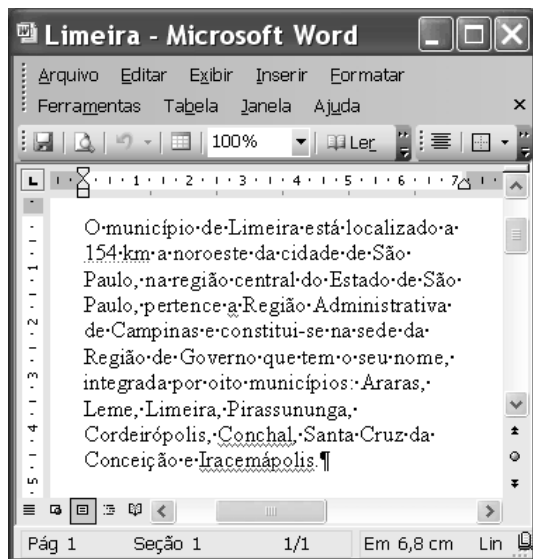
Limeira - Microsoft Word

Arquivo Editar Exibir Inserir Formatar Ferramentas Tabela Janela Ajuda

100% Ler

1 2 3 4 5 6 7

O·município·de·Limeira·está·localizado·a·154·km·a·noroeste·da·cidade·de·São·Paulo,·na·região·central·do·Estado·de·São·Paulo,·pertence·a·Região·Administrativa·de·Campinas·e·constitui-se·na·sede·da·Região·de·Governo·que·tem·o·seu·nome,·integrada·por·oito·municípios:·Araras,·Leme,·Limeira,·Pirassununga,·Cordeirópolis,·Conchal,·Santa·Cruz·da·Conceição·e·Iracemápolis.¶

Pág 1 Seção 1 1/1 Em 6,8 cm Lin